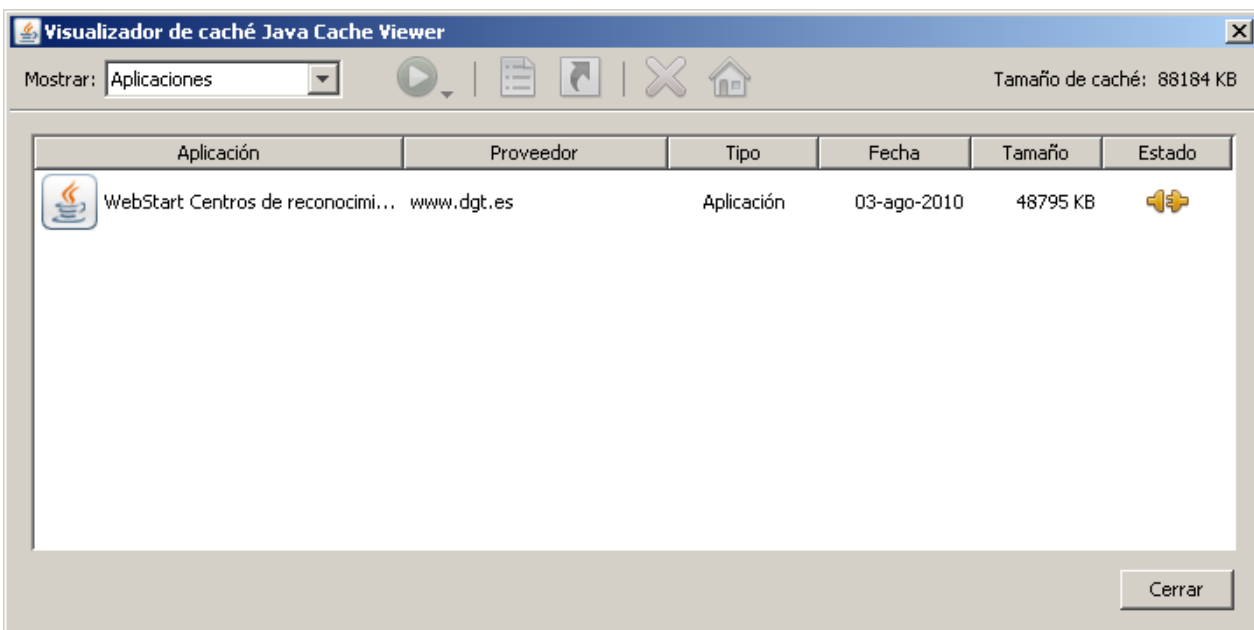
Visualizador de caché Java Cache Viewer

Mostrar: Aplicaciones

Tamaño de caché: 88184 KB

| Aplicación | Proveedor | Tipo | Fecha | Tamaño | Estado |
|---|---|---|---|---|---|
| WebStart Centros de reconocimi... | www.dgt.es | Aplicación | 03-ago-2010 | 48795 KB | |

Cerrar